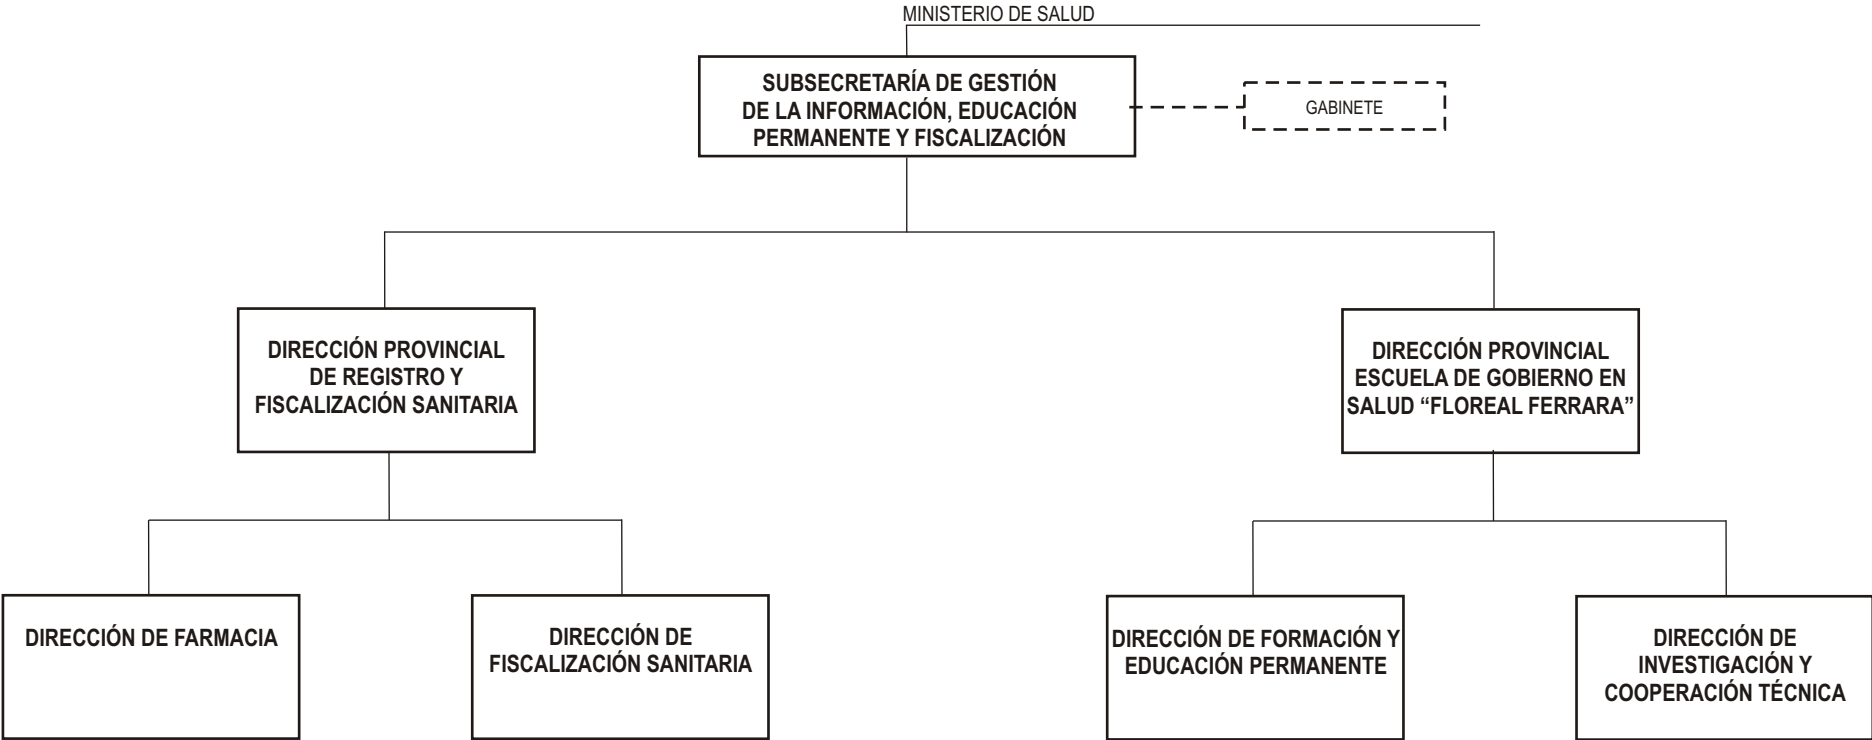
MINISTERIO DE SALUD

SUBSECRETARÍA DE GESTIÓN DE LA INFORMACIÓN, EDUCACIÓN PERMANENTE Y FISCALIZACIÓN

GABINETE

DIRECCIÓN PROVINCIAL DE REGISTRO Y FISCALIZACIÓN SANITARIA

DIRECCIÓN PROVINCIAL ESCUELA DE GOBIERNO EN SALUD "FLOREAL FERRARA"

DIRECCIÓN DE FARMACIA

DIRECCIÓN DE FISCALIZACIÓN SANITARIA

DIRECCIÓN DE FORMACIÓN Y EDUCACIÓN PERMANENTE

DIRECCIÓN DE INVESTIGACIÓN Y COOPERACIÓN TÉCNICA